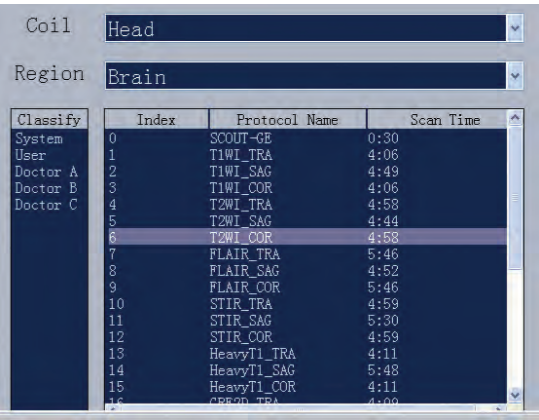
Coil Head

Region Brain

Classify
System
User
Doctor A
Doctor B
Doctor C

| Index | Protocol Name | Scan Time |
|---|---|---|
| 0 | SCOUT-GE | 0:30 |
| 1 | T1WI_TRA | 4:06 |
| 2 | T1WI_SAG | 4:49 |
| 3 | T1WI_COR | 4:06 |
| 4 | T2WI_TRA | 4:58 |
| 5 | T2WI_SAG | 4:44 |
| 6 | T2WI_COR | 4:58 |
| 7 | FLAIR_TRA | 5:46 |
| 8 | FLAIR_SAG | 4:52 |
| 9 | FLAIR_COR | 5:46 |
| 10 | STIR_TRA | 4:59 |
| 11 | STIR_SAG | 5:30 |
| 12 | STIR_COR | 4:59 |
| 13 | HeavyT1_TRA | 4:11 |
| 14 | HeavyT1_SAG | 5:48 |
| 15 | HeavyT1_COR | 4:11 |
| 16 | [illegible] | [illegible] |